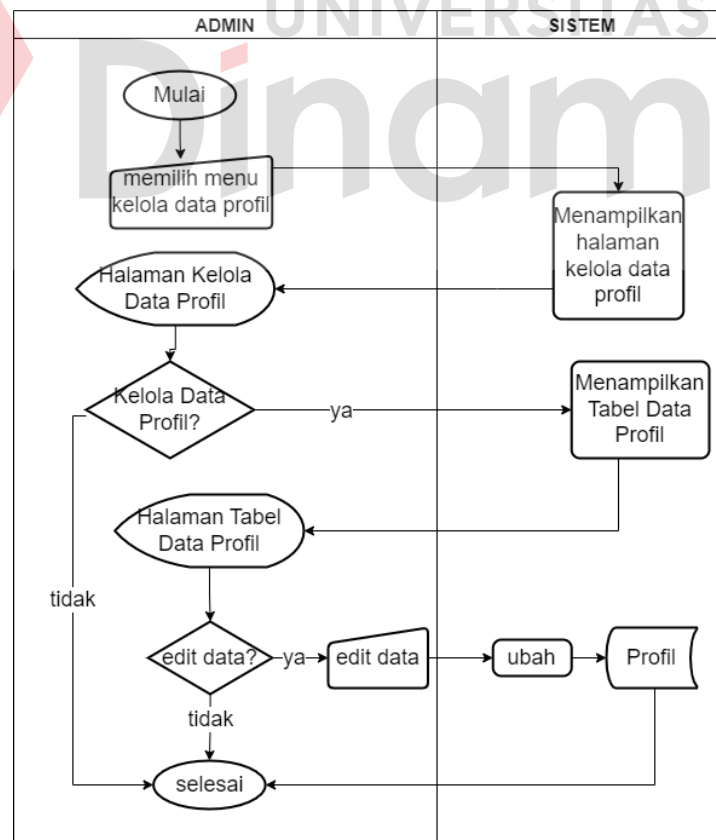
ADMIN

SISTEM

UNIVERSITAS

Dinam

Mulai

memilih menu kelola data profil

Menampilkan halaman kelola data profil

Halaman Kelola Data Profil

Kelola Data Profil?

ya

Menampilkan Tabel Data Profil

Halaman Tabel Data Profil

tidak

edit data?

ya

edit data

ubah

Profil

tidak

selesai